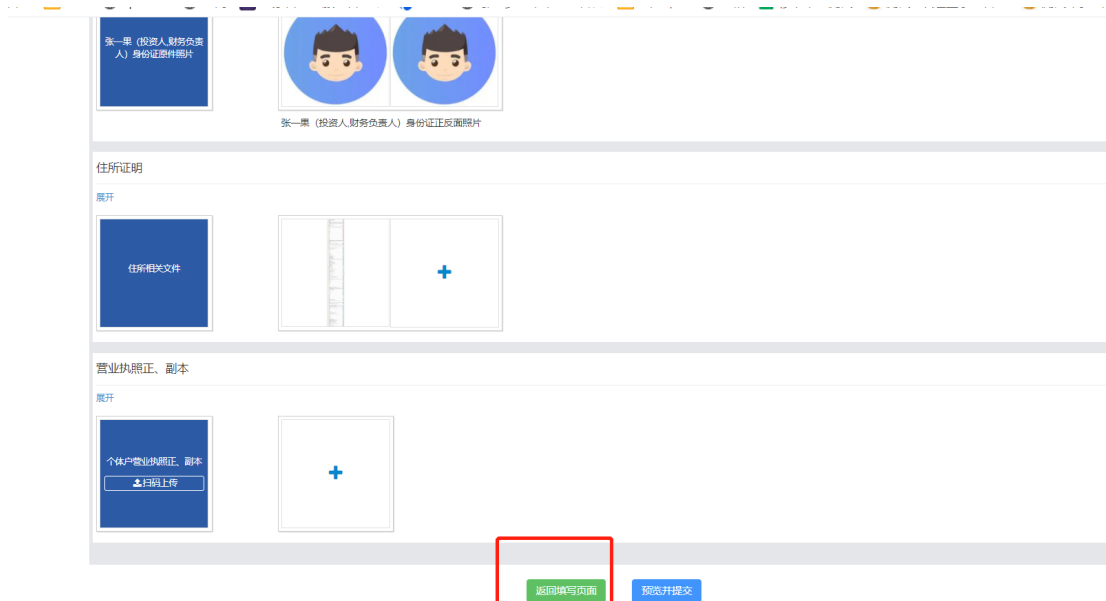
张一果（投资人,财务负责人）身份证原件照片

张一果（投资人,财务负责人）身份证正反面照片

住所证明

展开

住所相关文件

+

营业执照正、副本

展开

个体户营业执照正、副本

扫码上传

+

返回填写页面

预览并提交